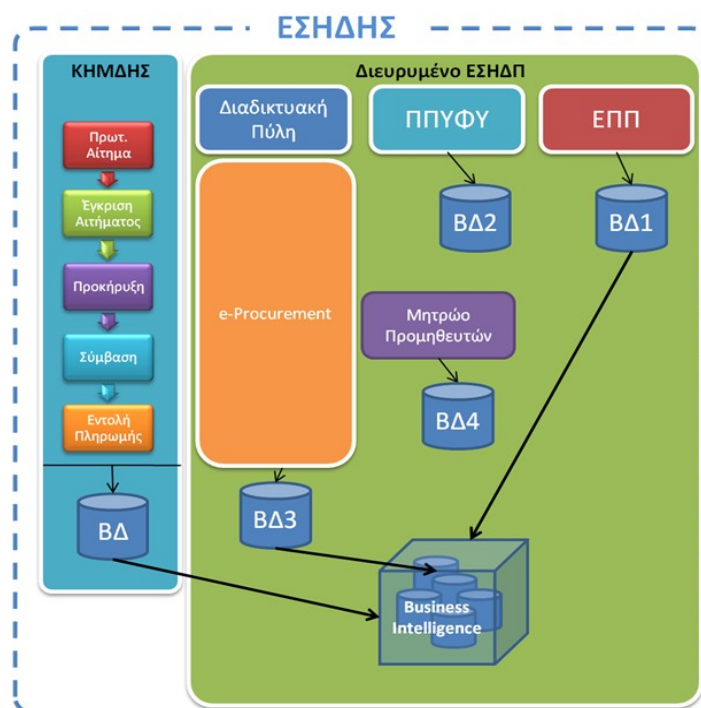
ΕΣΗΔΗΣ

ΚΗΜΔΗΣ

Πρωτ. Αίτημα

Έγκριση Αιτήματος

Προκήρυξη

Σύμβαση

Εντολή Πληρωμής

ΒΔ

Διευρυμένο ΕΣΗΔΠ

Διαδικτυακή Πύλη

ΠΠΥΦΥ

ΕΠΠ

ΒΔ2

ΒΔ1

e-Procurement

Μητρώο Προμηθευτών

ΒΔ4

ΒΔ3

Business Intelligence